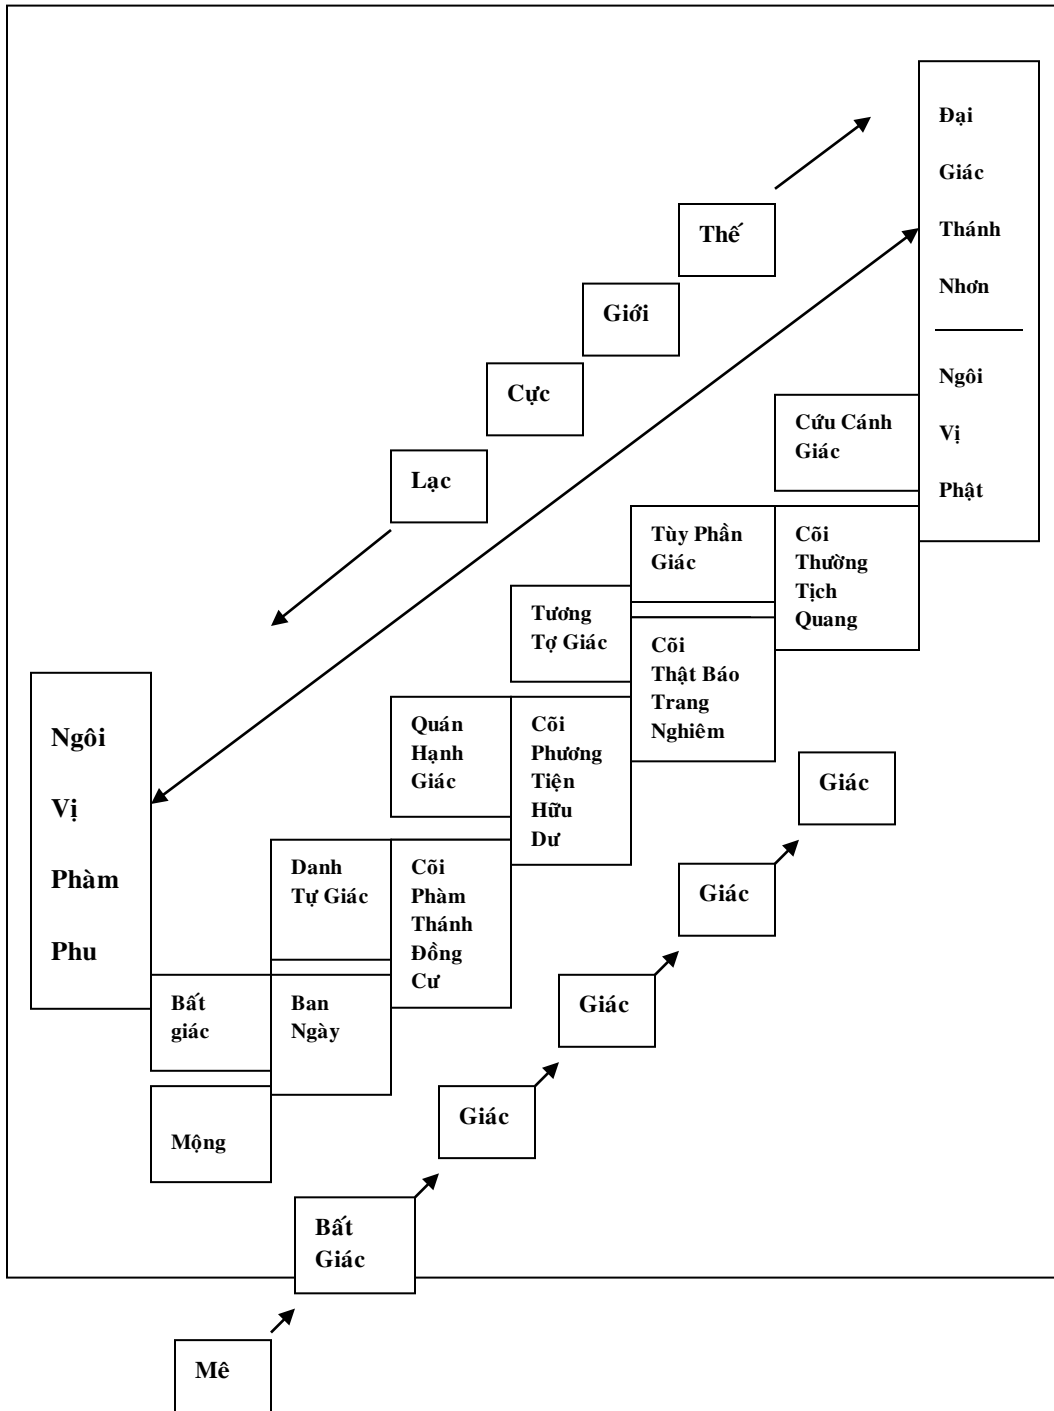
Đại Giác Thánh Nhơn

Ngôi Vị Phật

Thế

Giới

Cực

Lạc

Cứu Cánh Giác

Tùy Phần Giác

Cõi Thường Tịch Quang

Tương Tợ Giác

Cõi Thật Báo Trang Nghiêm

Quán Hạnh Giác

Cõi Phương Tiện Hữu Dư

Giác

Ngôi Vị Phàm Phu

Danh Tự Giác

Cõi Phàm Thánh Đồng Cư

Giác

Bất giác

Ban Ngày

Giác

Mộng

Giác

Bất Giác

Mê